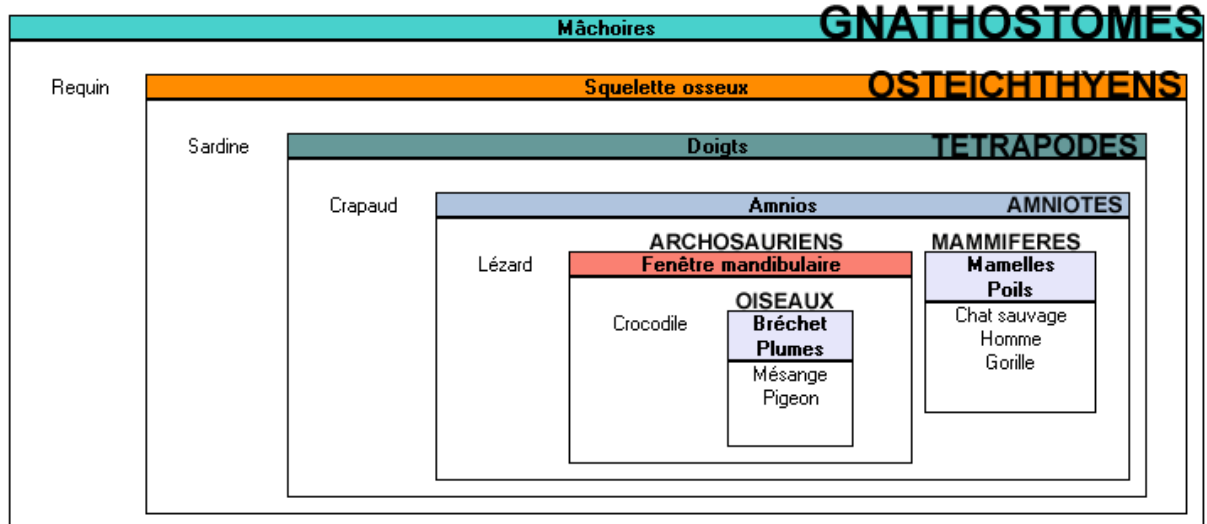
Mâchoires GNATHOSTOMES

Requin

Squelette osseux OSTEICHTHYENS

Sardine

Doigts TETRAPODES

Crapaud

Amnios AMNIOTES

Lézard

ARCHOSAURIENS

Fenêtre mandibulaire

Crocodile

OISEAUX

Bréchet
Plumes

Mésange
Pigeon

MAMMIFERES

Mamelles
Poils

Chat sauvage
Homme
Gorille